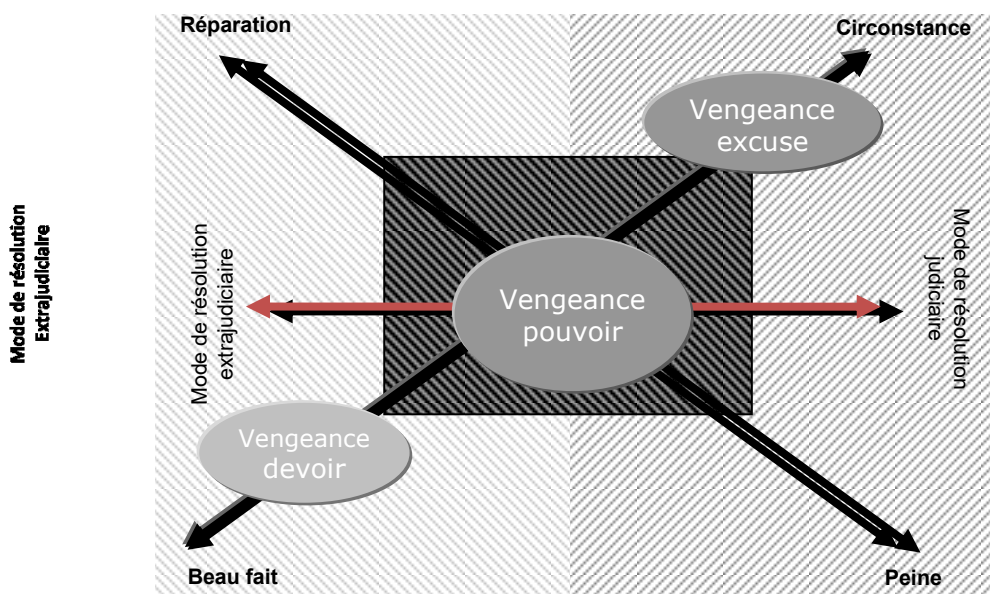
Mode de résolution Extrajudiciaire

Réparation

Circonstance

Vengeance excuse

Mode de résolution extrajudiciaire

Vengeance pouvoir

Mode de résolution judiciaire

Vengeance devoir

Beau fait

Peine